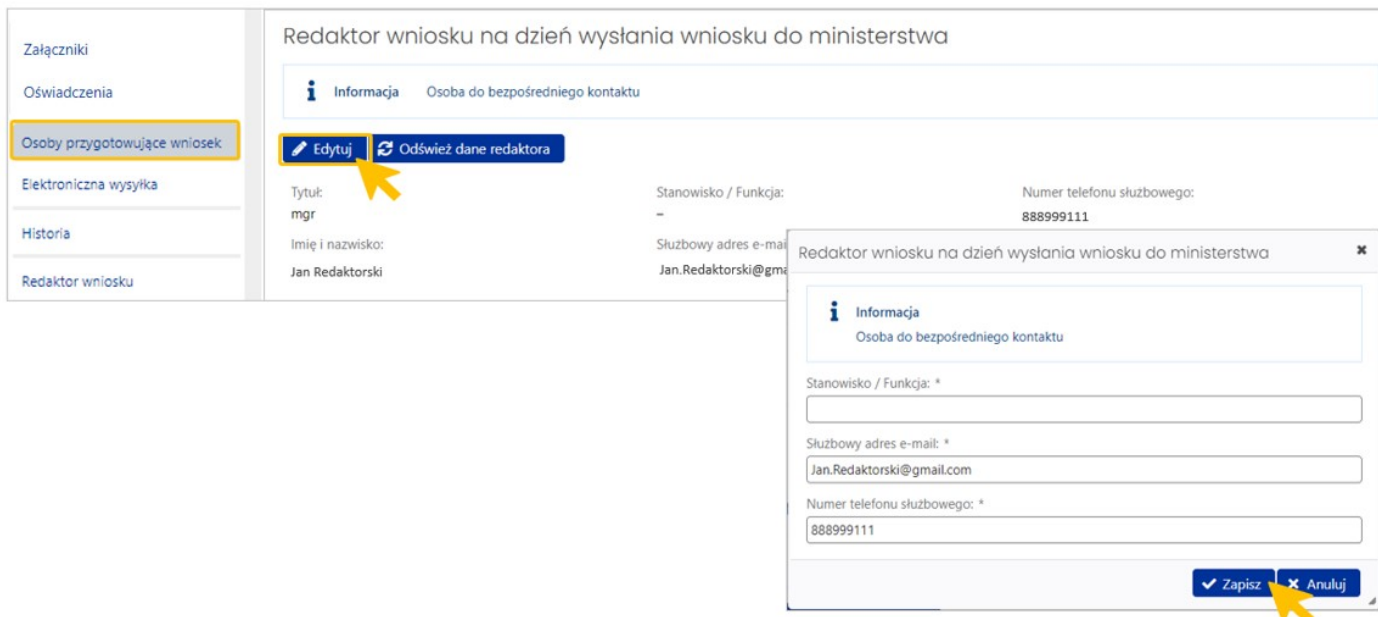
Załączniki

Oświadczenia

Osoby przygotowujące wniosek

Elektroniczna wysyłka

Historia

Redaktor wniosku

Redaktor wniosku na dzień wysłania wniosku do ministerstwa

Informacja Osoba do bezpośredniego kontaktu

Edytuj

Odśwież dane redaktora

Tytuł:
mgr

Stanowisko / Funkcja:
–

Numer telefonu służbowego:
888999111

Imię i nazwisko:
Jan Redaktorski

Służbowy adres e-mai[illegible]
Jan.Redaktorski@gm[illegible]

Redaktor wniosku na dzień wysłania wniosku do ministerstwa

×

Informacja
Osoba do bezpośredniego kontaktu

Stanowisko / Funkcja: *

Służbowy adres e-mail: *
Jan.Redaktorski@gmail.com

Numer telefonu służbowego: *
888999111

Zapisz

Anuluj